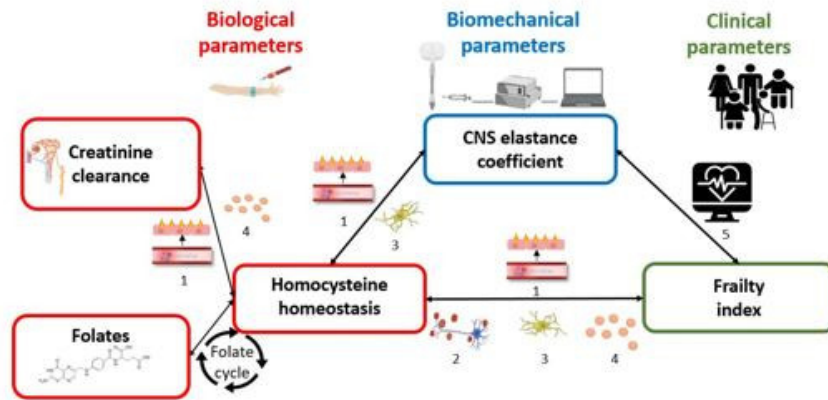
Biological parameters

Biomechanical parameters

Clinical parameters

Creatinine clearance

CNS elastance coefficient

4

1

3

5

1

Homocysteine homeostasis

1

Frailty index

Folates

Folate cycle

2

3

4